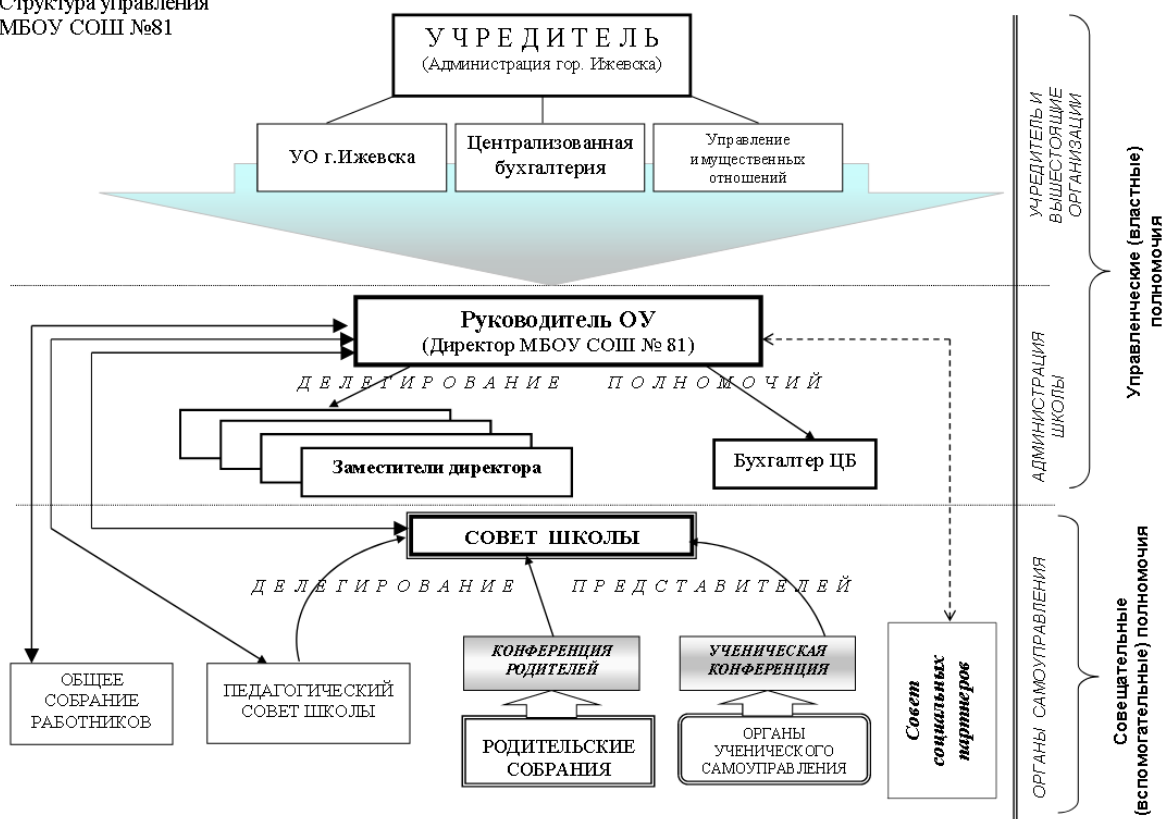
Структура управления
МБОУ СОШ №81

УЧРЕДИТЕЛЬ
(Администрация гор. Ижевска)

УО г.Ижевска

Централизованная бухгалтерия

Управление имущественных отношений

УЧРЕДИТЕЛЬ И ВЫШЕСТОЯЩИЕ ОРГАНИЗАЦИИ

Управленческие (властные) полномочия

Руководитель ОУ
(Директор МБОУ СОШ № 81)

ДЕЛЕГИРОВАНИЕ ПОЛНОМОЧИЙ

Заместители директора

Бухгалтер ЦБ

АДМИНИСТРАЦИЯ ШКОЛЫ

СОВЕТ ШКОЛЫ

ДЕЛЕГИРОВАНИЕ ПРЕДСТАВИТЕЛЕЙ

ОБЩЕЕ СОБРАНИЕ РАБОТНИКОВ

ПЕДАГОГИЧЕСКИЙ СОВЕТ ШКОЛЫ

КОНФЕРЕНЦИЯ РОДИТЕЛЕЙ

УЧЕНИЧЕСКАЯ КОНФЕРЕНЦИЯ

РОДИТЕЛЬСКИЕ СОБРАНИЯ

ОРГАНЫ УЧЕНИЧЕСКОГО САМОУПРАВЛЕНИЯ

Совет социальных партнеров

ОРГАНЫ САМОУПРАВЛЕНИЯ

Совещательные (вспомогательные) полномочия